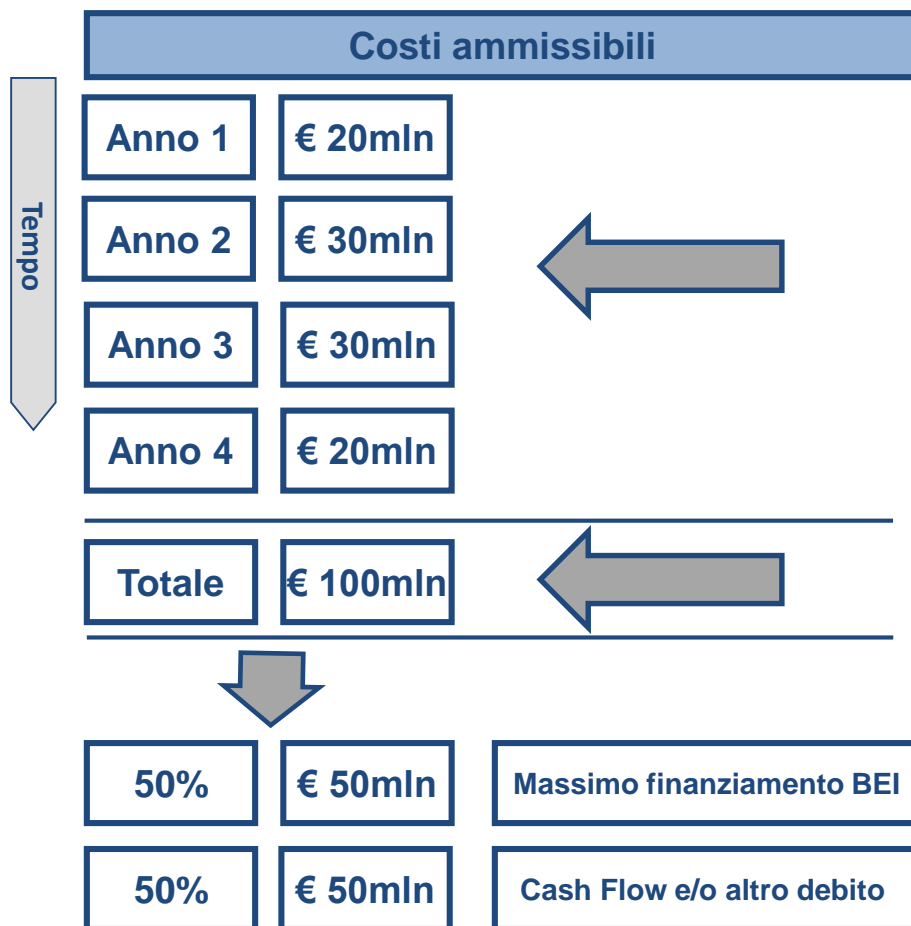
Costi ammissibili

Tempo

Anno 1 | € 20mln

Anno 2 | € 30mln

Anno 3 | € 30mln

Anno 4 | € 20mln

Totale | € 100mln

50% | € 50mln | Massimo finanziamento BEI

50% | € 50mln | Cash Flow e/o altro debito